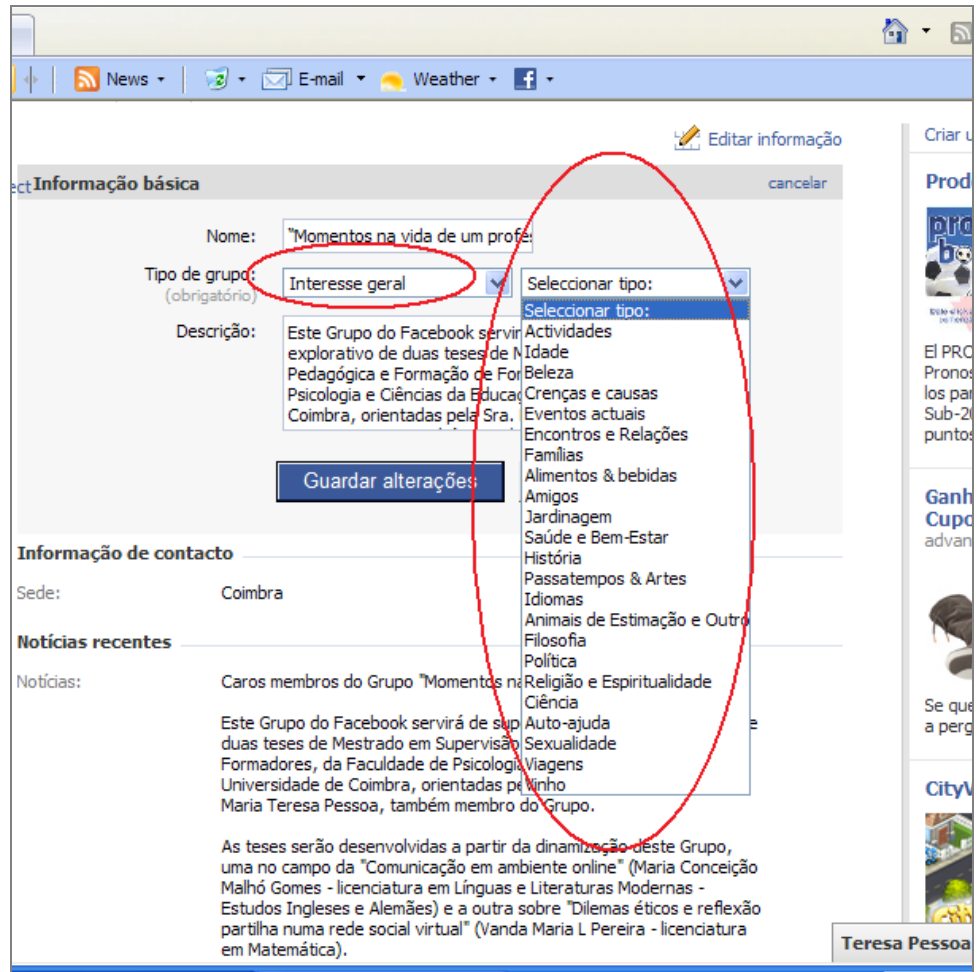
News ▾ | ▾ E-mail ▾ Weather ▾ ▾

Editar informação

Criar u

ect Informação básica

cancelar

Nome: "Momentos na vida de um profe

Tipo de grupo: (obrigatório) Interesse geral | Seleccionar tipo:

Seleccionar tipo:
Actividades
Idade
Beleza
Crenças e causas
Eventos actuais
Encontros e Relações
Famílias
Alimentos & bebidas
Amigos
Jardinagem
Saúde e Bem-Estar
História
Passatempos & Artes
Idiomas
Animais de Estimação e Outro
Filosofia
Política
Religião e Espiritualidade
Ciência
Auto-ajuda
Sexualidade
Viagens
Vinho

Descrição: Este Grupo do Facebook servir explorativo de duas teses de M Pedagógica e Formação de For Psicologia e Ciências da Educac Coimbra, orientadas pela Sra.

Guardar alterações

Informação de contacto

Sede: Coimbra

Notícias recentes

Notícias: Caros membros do Grupo "Momentos na

Este Grupo do Facebook servirá de sup e duas teses de Mestrado em Supervisão Formadores, da Faculdade de Psicologi Universidade de Coimbra, orientadas pe Maria Teresa Pessoa, também membro do Grupo.

As teses serão desenvolvidas a partir da dinamização deste Grupo, uma no campo da "Comunicação em ambiente online" (Maria Conceição Malhó Gomes - licenciatura em Línguas e Literaturas Modernas - Estudos Ingleses e Alemães) e a outra sobre "Dilemas éticos e reflexão partilha numa rede social virtual" (Vanda Maria L Pereira - licenciatura em Matemática).

Prod

El PRO Pronos los par Sub-20 puntos

Ganh Cupo advan

Se que a perg

CityV

Teresa Pessoa